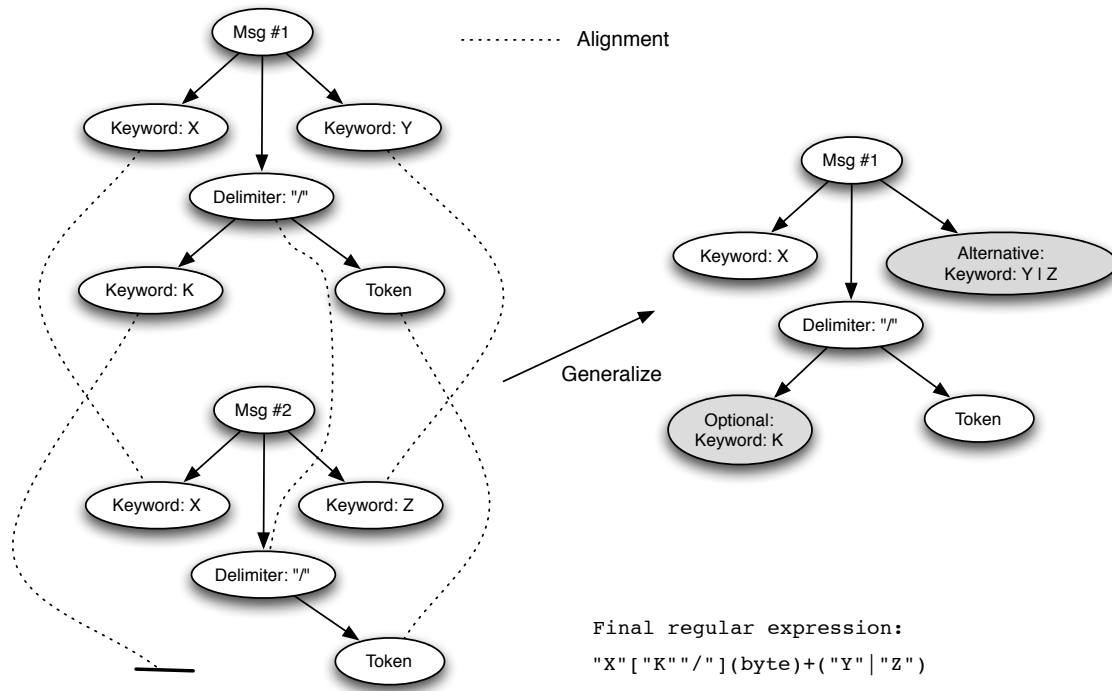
Msg #1

Alignment

Keyword: X

Keyword: Y

Delimiter: "/"

Keyword: K

Token

Msg #2

Keyword: X

Keyword: Z

Delimiter: "/"

Token

Generalize

Msg #1

Keyword: X

Alternative: Keyword: Y | Z

Delimiter: "/"

Optional: Keyword: K

Token

Final regular expression:

"X"["K""/"](byte)+("Y"|"Z")